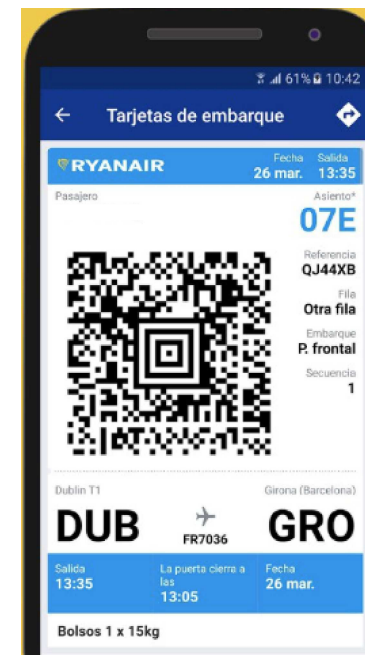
61% 10:42

Tarjetas de embarque

RYANAIR
Fecha
26 mar.
Salida
13:35

Pasajero

Asiento*
07E

Referencia
QJ44XB

Fila
Otra fila

Embarque
P. frontal

Secuencia
1

Dublin T1
DUB
FR7036
Girona (Barcelona)
GRO

Salida
13:35

La puerta cierra a las
13:05

Fecha
26 mar.

Bolsos 1 x 15kg